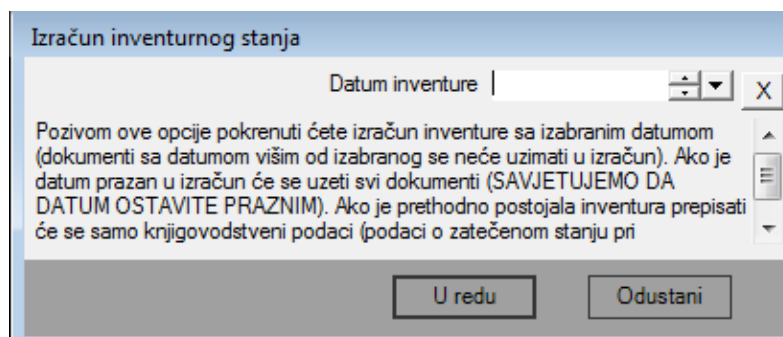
Izračun inventurnog stanja

Datum inventure

X

Pozivom ove opcije pokrenuti ćete izračun inventure sa izabranim datumom (dokumenti sa datumom višim od izabranog se neće uzimati u izračun). Ako je datum prazan u izračun će se uzeti svi dokumenti (SAVJETUJEMO DA DATUM OSTAVITE PRAZNIM). Ako je prethodno postojala inventura prepisati će se samo knjigovodstveni podaci (podaci o zatečenom stanju pri

U redu

Odustani